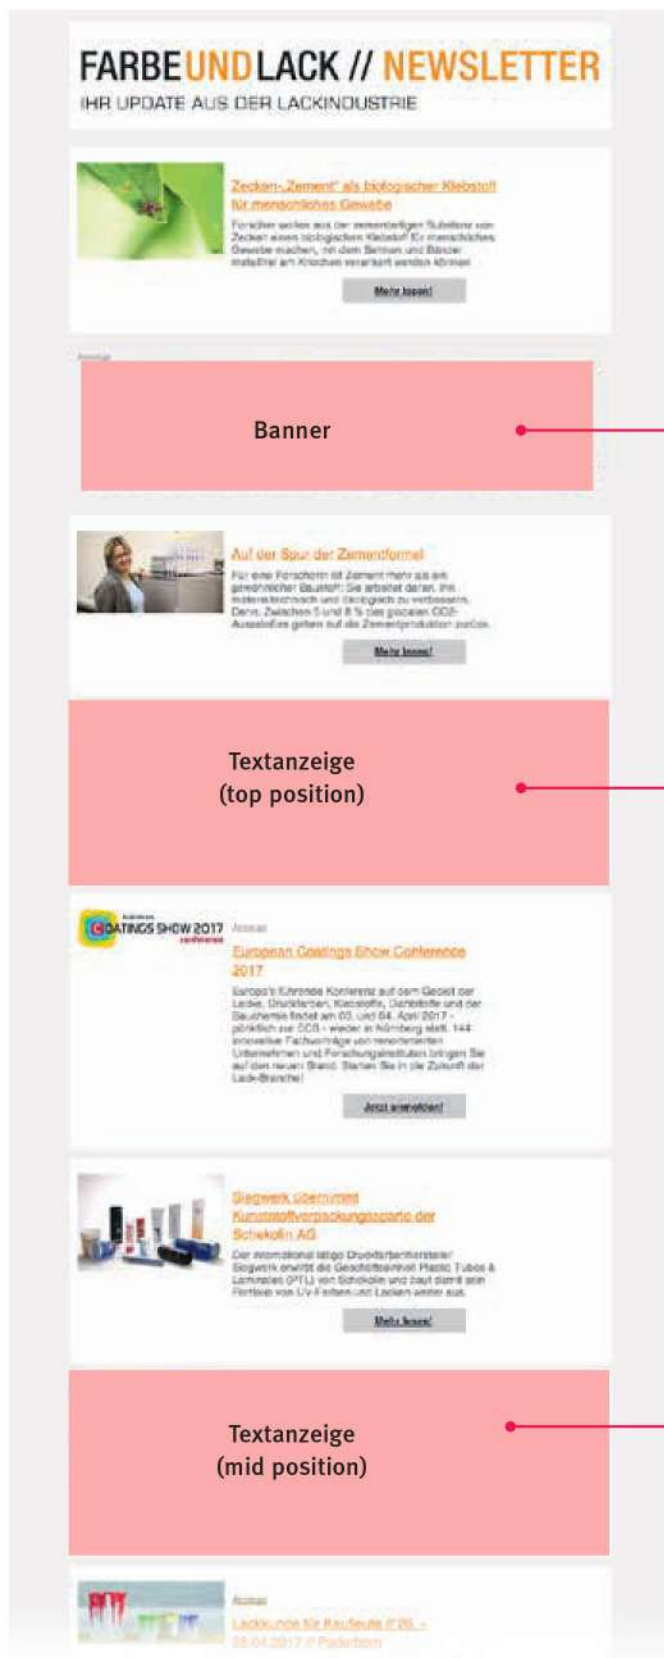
FARBEUNDLACK // NEWSLETTER
IHR UPDATE AUS DER LACKINDUSTRIE

Zecken-„Zement" als biologischer Klebstoff für menschliches Gewebe

Forscher wollen aus der zementartigen Substanz von Zecken einen biologischen Klebstoff für menschliches Gewebe machen, mit dem Sehnen und Bänder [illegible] am Knochen verankert werden können.

Mehr lesen!

Anzeige

Banner

Auf der Spur der Zementformel

Für eine Forscherin ist Zement mehr als ein gewöhnlicher Baustoff: Sie arbeitet daran, ihn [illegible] und ökologisch zu verbessern. Denn: Zwischen 5 und 8 % des globalen CO2-Ausstoßes gehen auf die Zementproduktion zurück.

Mehr lesen!

Textanzeige
(top position)

COATINGS SHOW 2017 conference

Anzeige

European Coatings Show Conference 2017

Europa's führende Konferenz auf dem Gebiet der Lacke, Druckfarben, Klebstoffe, Dichtstoffe und der Bauchemie findet am 03. und 04. April 2017 - pünktlich zur ECS - wieder in Nürnberg statt. 144 innovative Fachvorträge von renommierten Unternehmen und Forschungsinstituten bringen Sie auf den neuen Stand. Starten Sie in die Zukunft der Lack-Branche!

Jetzt anmelden!

Siegwerk übernimmt Kunststoffverpackungssparte der Schekolin AG

Der international tätige Druckfarbenhersteller Siegwerk erwirbt die Geschäftseinheit Plastic Tubes & Laminates (PTL) von Schekolin und baut damit sein Portfolio von UV-Farben und Lacken weiter aus.

Mehr lesen!

Textanzeige
(mid position)

Anzeige

Lackkunde für Kaufleute P.26. - 26.04.2017 // Paderborn